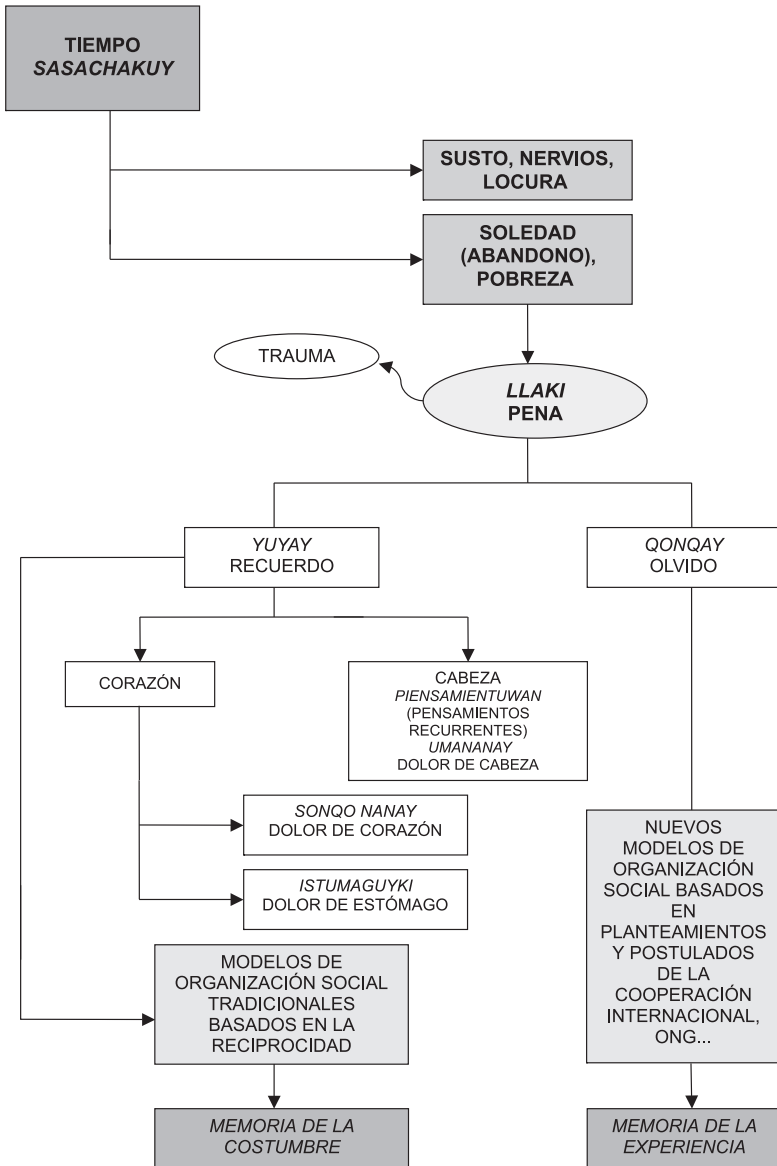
TIEMPO
*SASACHAKUY*

SUSTO, NERVIOS, LOCURA

SOLEDAD (ABANDONO), POBREZA

TRAUMA

*LLAKI*
PENA

*YUYAY*
RECUERDO

*QONQAY*
OLVIDO

CORAZÓN

CABEZA
*PIENSAMIENTUWAN*
(PENSAMIENTOS RECURRENTES)
*UMANANAY*
DOLOR DE CABEZA

*SONQO NANAY*
DOLOR DE CORAZÓN

*ISTUMAGUYKI*
DOLOR DE ESTÓMAGO

MODELOS DE ORGANIZACIÓN SOCIAL TRADICIONALES BASADOS EN LA RECIPROCIDAD

NUEVOS MODELOS DE ORGANIZACIÓN SOCIAL BASADOS EN PLANTEAMIENTOS Y POSTULADOS DE LA COOPERACIÓN INTERNACIONAL, ONG...

*MEMORIA DE LA COSTUMBRE*

*MEMORIA DE LA EXPERIENCIA*